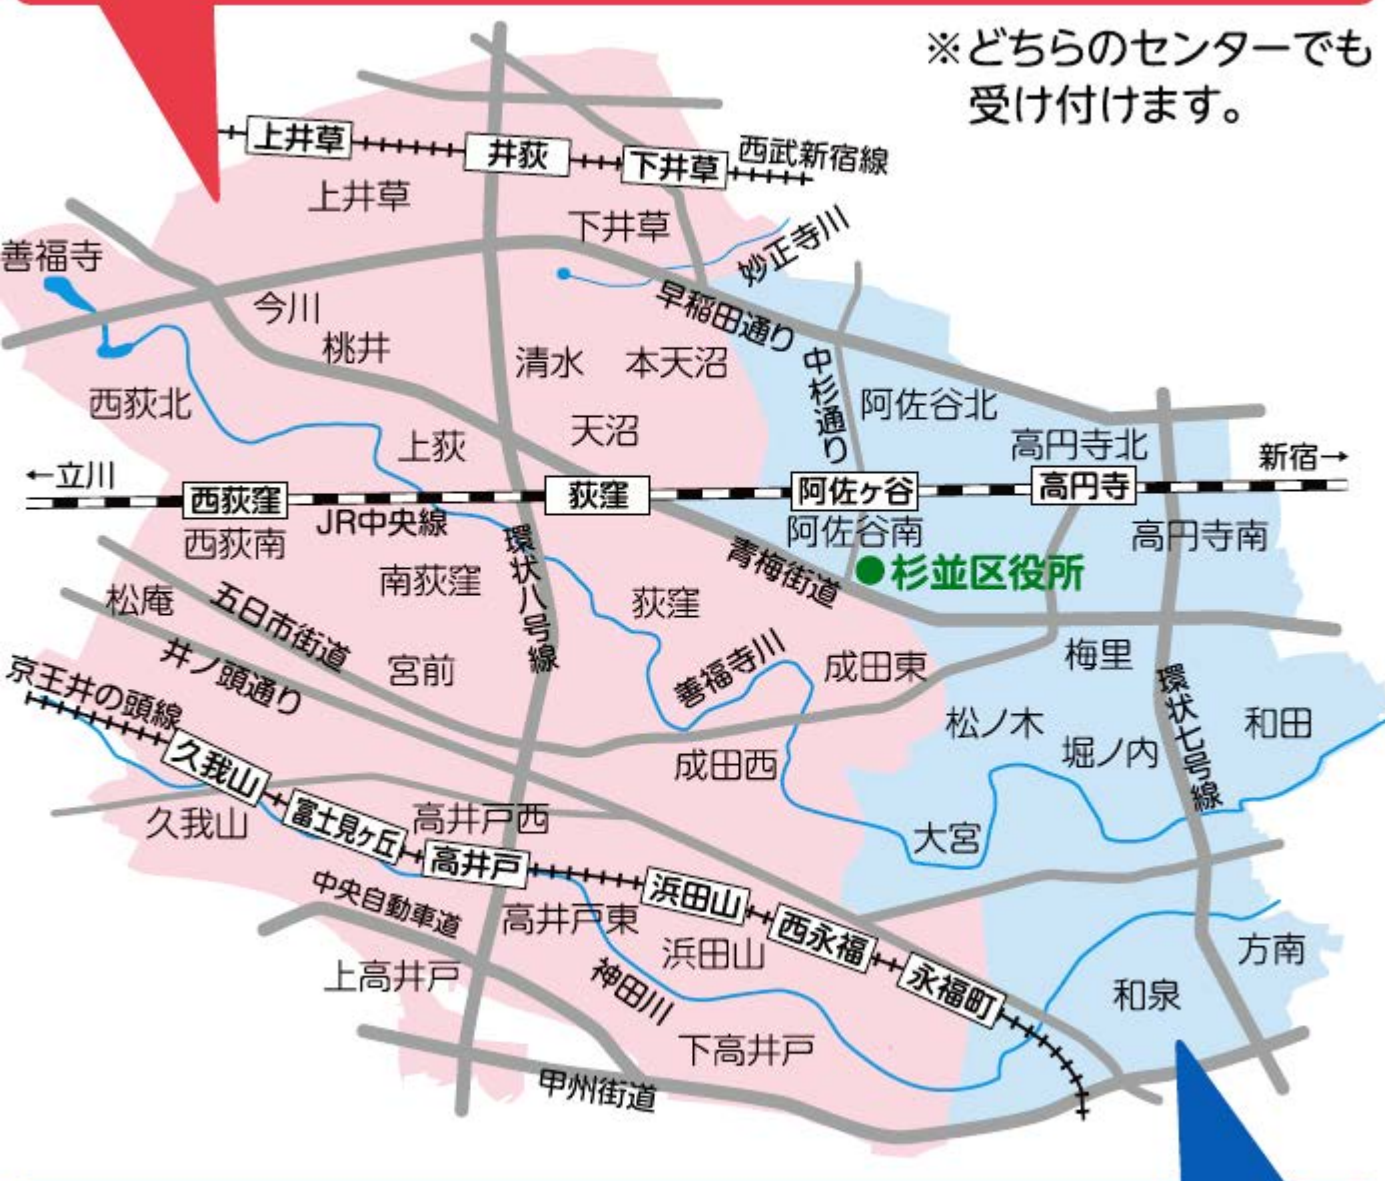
※どちらのセンターでも受け付けます。

上井草
井荻
下井草
西武新宿線
上井草
下井草
妙正寺川
善福寺
今川
早稲田通り
桃井
清水
本天沼
中杉通り
阿佐谷北
西荻北
天沼
上荻
高円寺北
←立川
新宿→
西荻窪
荻窪
阿佐ヶ谷
高円寺
JR中央線
西荻南
阿佐谷南
高円寺南
環状八号線
青梅街道
●杉並区役所
南荻窪
松庵
荻窪
五日市街道
梅里
井ノ頭通り
宮前
善福寺川
成田東
京王井の頭線
環状七号線
松ノ木
和田
堀ノ内
久我山
成田西
富士見ヶ丘
久我山
高井戸西
大宮
高井戸
中央自動車道
浜田山
高井戸東
西永福
浜田山
方南
永福町
上高井戸
神田川
和泉
下高井戸
甲州街道